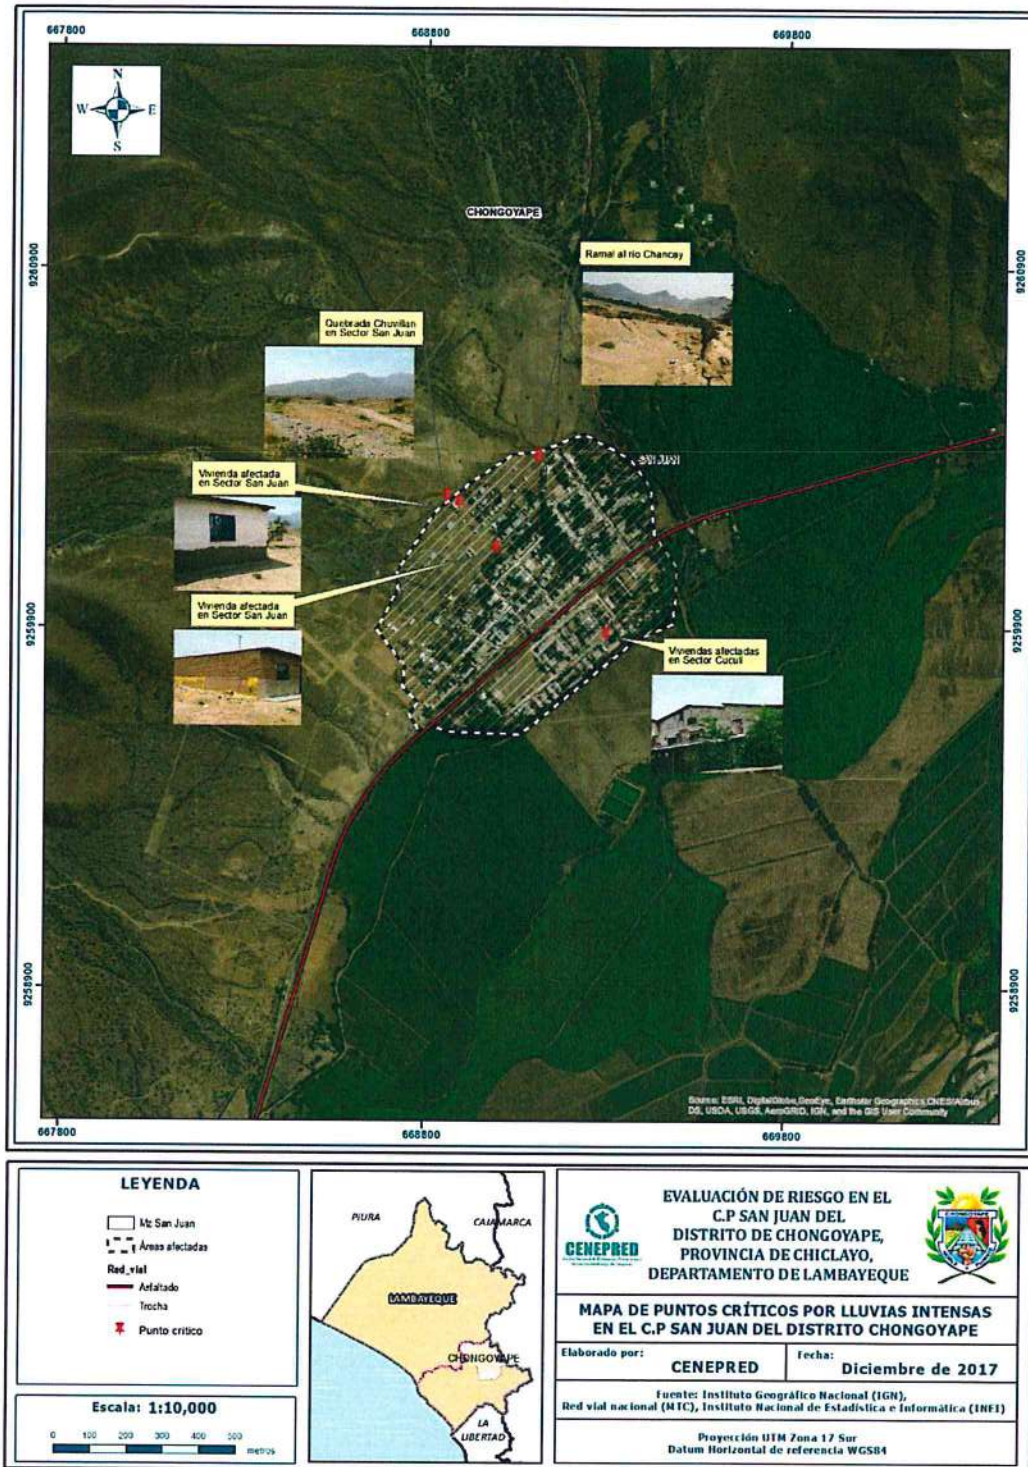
667800
668800
669800

N
W
E
S

CHONGOYAPE

9260900

Ramal al río Chancay

Quebrada Chumillan en Sector San Juan

SAN JUAN

Vivienda afectada en Sector San Juan

Vivienda afectada en Sector San Juan

9259900

Viviendas afectadas en Sector Cucuil

9258900

Source: ESRI, DigitalGlobe, GeoEye, Earthstar Geographics, CNES/Airbus DS, USDA, USGS, AeroGRID, IGN, and the GIS User Community

667800
668800
669800

LEYENDA

Mz San Juan
Áreas afectadas
Red_vial
Asfaltado
Trocha
Punto crítico

Escala: 1:10,000

0 100 200 300 400 500 metros

PIURA
CAJAMARCA
LAMBAYEQUE
CHONGOYAPE
LA LIBERTAD

CENEPRED

EVALUACIÓN DE RIESGO EN EL C.P SAN JUAN DEL DISTRITO DE CHONGOYAPE, PROVINCIA DE CHICLAYO, DEPARTAMENTO DE LAMBAYEQUE

MAPA DE PUNTOS CRÍTICOS POR LLUVIAS INTENSAS EN EL C.P SAN JUAN DEL DISTRITO CHONGOYAPE

Elaborado por: CENEPRED
Fecha: Diciembre de 2017

Fuente: Instituto Geográfico Nacional (IGN), Red vial nacional (MTC), Instituto Nacional de Estadística e Informática (INEI)

Proyección UTM Zona 17 Sur
Datum Horizontal de referencia WGS84